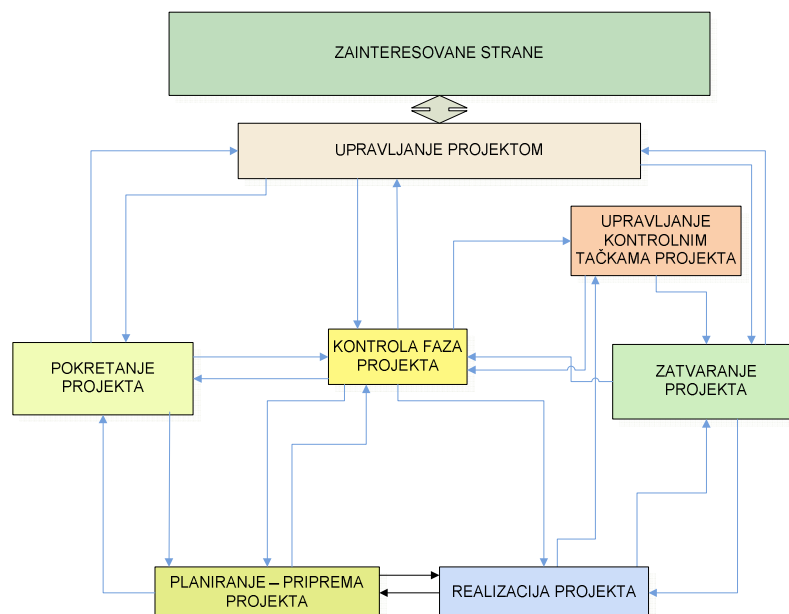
ZAINTERESOVANE STRANE

UPRAVLJANJE PROJEKTOM

UPRAVLJANJE KONTROLNIM TAČKAMA PROJEKTA

POKRETANJE PROJEKTA

KONTROLA FAZA PROJEKTA

ZATVARANJE PROJEKTA

PLANIRANJE – PRIPREMA PROJEKTA

REALIZACIJA PROJEKTA